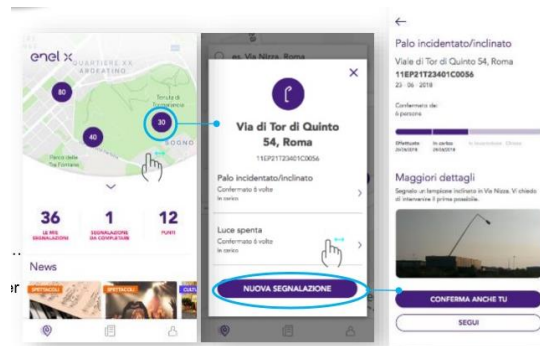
enel x
QUARTIERE XX ARDEATINO
80
40
30
Parco della Tor Fiorenza
OGNO
36
LE MIE SEGNALAZIONI
1
SEGNALAZIONE DA COMPLETARE
12
PUNTI
News
SPETTACOLI
SPETTACOLI

es. Via Nizza, Roma
Via di Tor di Quinto 54, Roma
11EP21T23401C0056
Palo incidentato/inclinato
Confermato 6 volte
In carico
Luce spenta
Confermato 6 volte
In carico
NUOVA SEGNALAZIONE

←
Palo incidentato/inclinato
Viale di Tor di Quinto 54, Roma
11EP21T23401C0056
23 · 06 · 2018
Confermato da:
6 persone
Effettuato
In carico
In lavorazione
Chiuso
Maggiori dettagli
Segnalo un lampione inclinato in Via Nizza. Vi chiedo di intervenire il prima possibile.
CONFERMA ANCHE TU
SEGUI